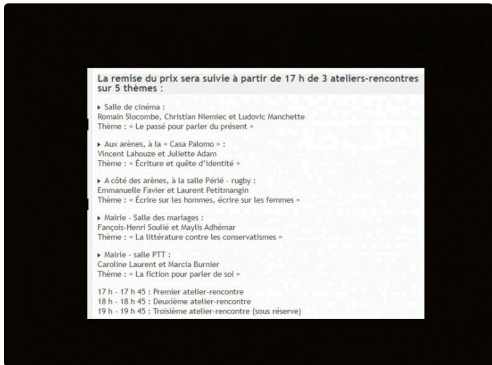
La remise du prix sera suivie à partir de 17 h de 3 ateliers-rencontres sur 5 thèmes :

▸ Salle de cinéma :
Romain Slocombe, Christian Niemiec et Ludovic Manchette
Thème : « Le passé pour parler du présent »

▸ Aux arènes, à la « Casa Palomo » :
Vincent Lahouze et Juliette Adam
Thème : « Écriture et quête d'identité »

▸ A côté des arènes, à la salle Périé - rugby :
Emmanuelle Favier et Laurent Petitmangin
Thème : « Écrire sur les hommes, écrire sur les femmes »

▸ Mairie - Salle des mariages :
Fançois-Henri Soulié et Maylis Adhémar
Thème : « La littérature contre les conservatismes »

▸ Mairie - salle PTT :
Caroline Laurent et Marcia Burnier
Thème : « La fiction pour parler de soi »

17 h - 17 h 45 : Premier atelier-rencontre
18 h - 18 h 45 : Deuxième atelier-rencontre
19 h - 19 h 45 : Troisième atelier-rencontre (sous réserve)